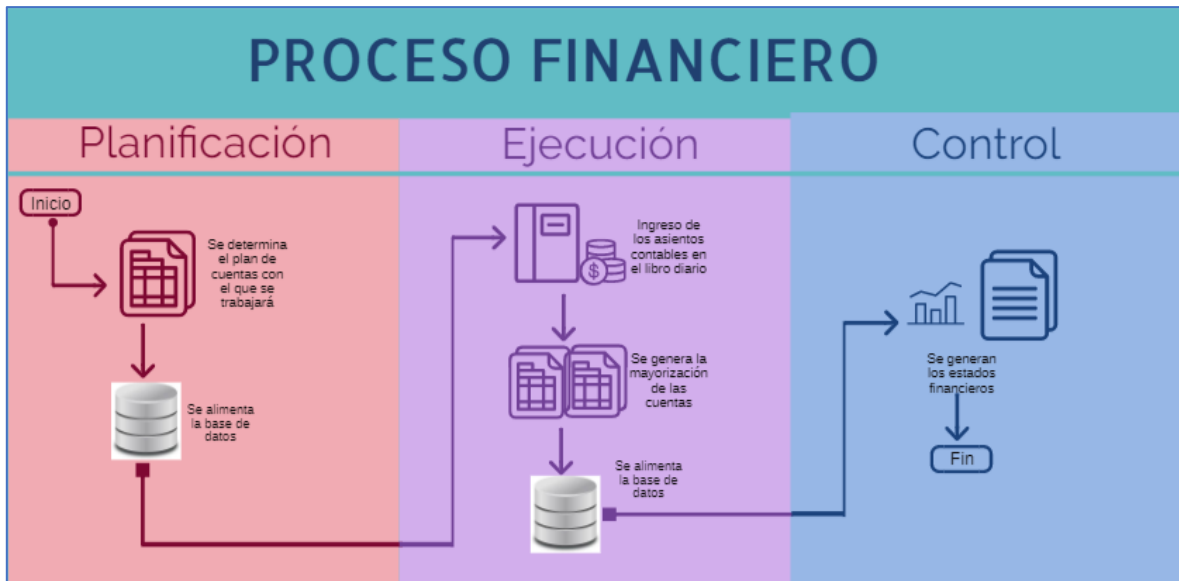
PROCESO FINANCIERO

Planificación

Inicio

Se determina el plan de cuentas con el que se trabajará

Se alimenta la base de datos

Ejecución

Ingreso de los asientos contables en el libro diario

Se genera la mayorización de las cuentas

Se alimenta la base de datos

Control

Se generan los estados financieros

Fin